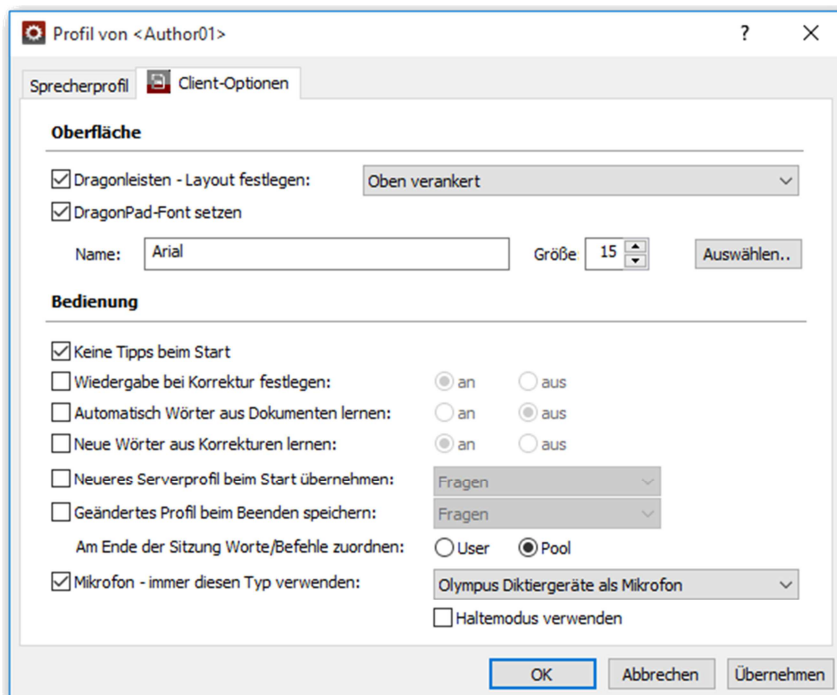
Profil von <Author01>

?

X

Sprecherprofil

Client-Optionen

Oberfläche

Dragonleisten - Layout festlegen: Oben verankert

DragonPad-Font setzen

Name: Arial

Größe 15

Auswählen..

Bedienung

Keine Tipps beim Start

Wiedergabe bei Korrektur festlegen: an aus

Automatisch Wörter aus Dokumenten lernen: an aus

Neue Wörter aus Korrekturen lernen: an aus

Neueres Serverprofil beim Start übernehmen: Fragen

Geändertes Profil beim Beenden speichern: Fragen

Am Ende der Sitzung Worte/Befehle zuordnen: User Pool

Mikrofon - immer diesen Typ verwenden: Olympus Diktiergeräte als Mikrofon

Haltemodus verwenden

OK

Abbrechen

Übernehmen